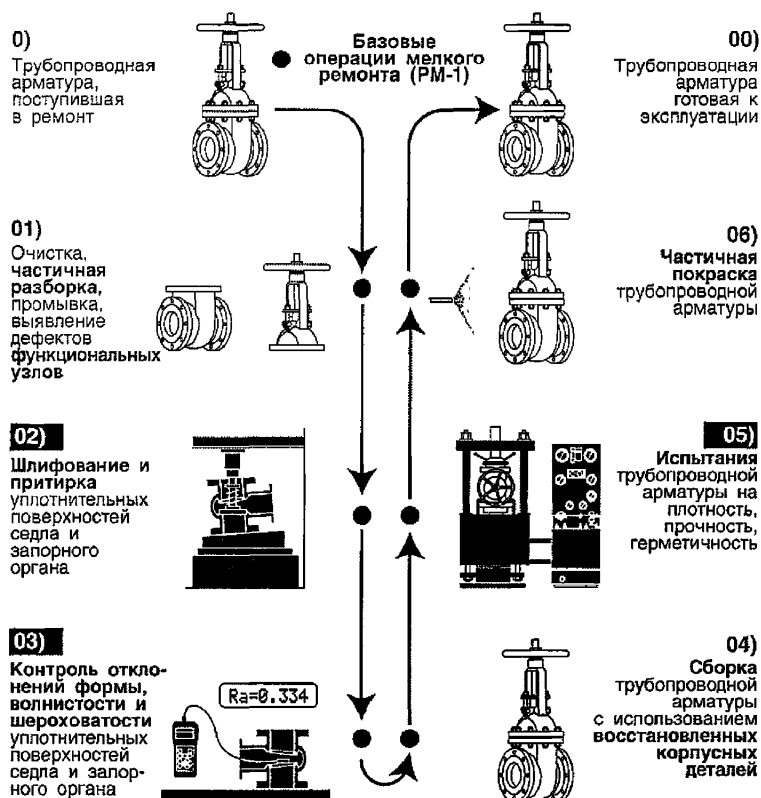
0)
Трубопроводная арматура, поступившая в ремонт

Базовые операции мелкого ремонта (РМ-1)

00)
Трубопроводная арматура готовая к эксплуатации

01)
Очистка, частичная разборка, промывка, выявление дефектов функциональных узлов

06)
Частичная покраска трубопроводной арматуры

02)
Шлифование и притирка уплотнительных поверхностей седла и запорного органа

05)
Испытания трубопроводной арматуры на плотность, прочность, герметичность

03)
Контроль отклонений формы, волнистости и шероховатости уплотнительных поверхностей седла и запорного органа

Ra=0.334

04)
Сборка трубопроводной арматуры с использованием восстановленных корпусных деталей